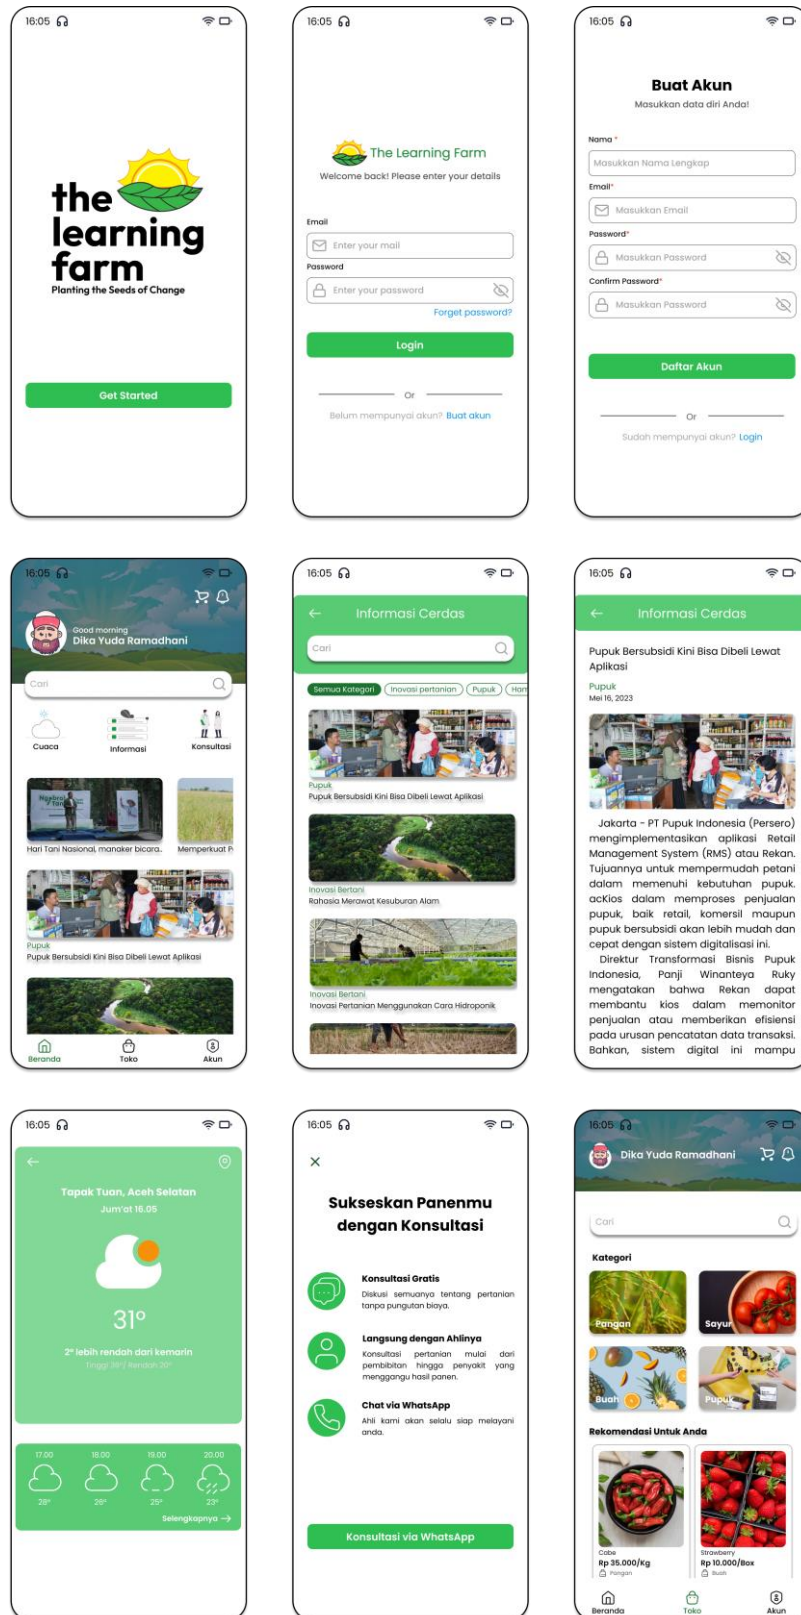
16:05

the learning farm
Planting the Seeds of Change

Get Started

16:05

The Learning Farm
Welcome back! Please enter your details

Email
Enter your mail
Password
Enter your password
Forget password?
Login
Or
Belum mempunyai akun? Buat akun

16:05

Buat Akun
Masukkan data diri Anda!

Nama *
Masukkan Nama Lengkap
Email*
Masukkan Email
Password*
Masukkan Password
Confirm Password*
Masukkan Password
Daftar Akun
Or
Sudah mempunyai akun? Login

16:05

Good morning
Dika Yuda Ramadhani
Cari
Cuaca
Informasi
Konsultasi
Hari Tani Nasional, manaker bicara...
Memperkuat P
Pupuk
Pupuk Bersubsidi Kini Bisa Dibeli Lewat Aplikasi
Beranda
Toko
Akun

16:05

Informasi Cerdas
Cari
Semua Kategori
Inovasi pertanian
Pupuk
Hom
Pupuk
Pupuk Bersubsidi Kini Bisa Dibeli Lewat Aplikasi
Inovasi Bertani
Rahasia Merawat Kesuburan Alam
Inovasi Bertani
Inovasi Pertanian Menggunakan Cara Hidroponik

16:05

Informasi Cerdas
Pupuk Bersubsidi Kini Bisa Dibeli Lewat Aplikasi
Pupuk
Mei 16, 2023

Jakarta - PT Pupuk Indonesia (Persero) mengimplementasikan aplikasi Retail Management System (RMS) atau Rekan. Tujuannya untuk mempermudah petani dalam memenuhi kebutuhan pupuk. ackios dalam memproses penjualan pupuk, baik retail, komersil maupun pupuk bersubsidi akan lebih mudah dan cepat dengan sistem digitalisasi ini.

Direktur Transformasi Bisnis Pupuk Indonesia, Panji Winanteya Ruky mengatakan bahwa Rekan dapat membantu kios dalam memonitor penjualan atau memberikan efisiensi pada urusan pencatatan data transaksi. Bahkan, sistem digital ini mampu

16:05

Tapak Tuan, Aceh Selatan
Jum'at 16.05
31°
2° lebih rendah dari kemarin
Tinggi 26°/ Rendah 20°
17.00
18.00
19.00
20.00
28°
26°
25°
23°
Selengkapnya →

16:05

×
Sukseskan Panenmu dengan Konsultasi
Konsultasi Gratis
Diskusi semuanya tentang pertanian tanpa pungutan biaya.
Langsung dengan Ahlinya
Konsultasi pertanian mulai dari pembibitan hingga penyakit yang mengganggu hasil panen.
Chat via WhatsApp
Ahli kami akan selalu siap melayani anda.
Konsultasi via WhatsApp

16:05
Dika Yuda Ramadhani
Cari
Kategori
Pangan
Sayur
Buah
Pupuk
Rekomendasi Untuk Anda
Cabe
Rp 35.000/Kg
Pangan
Strawberry
Rp 10.000/Box
Buah
Beranda
Toko
Akun